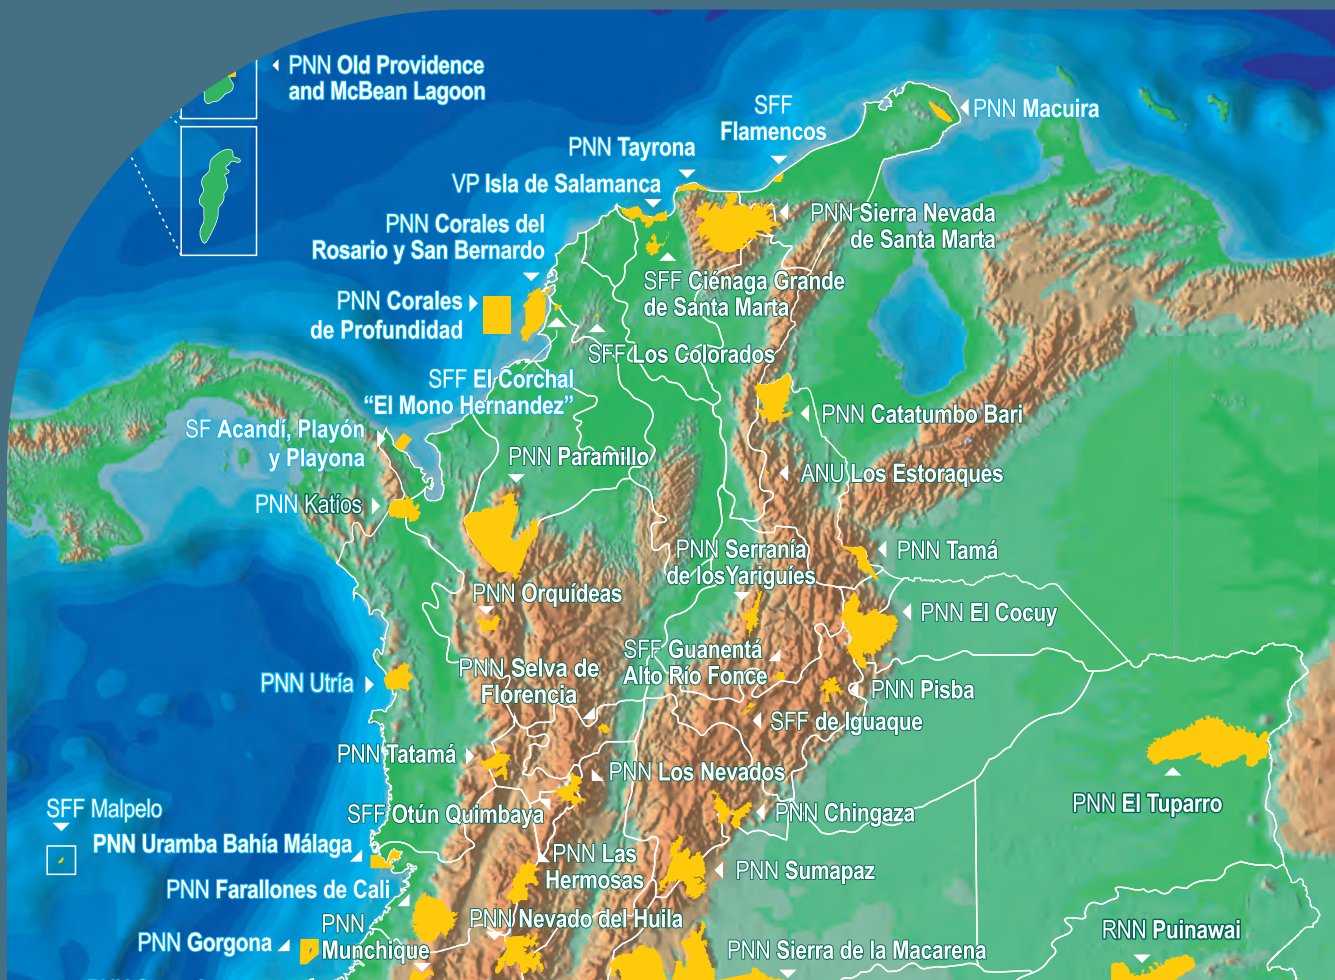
PNN Old Providence and McBean Lagoon

SFF Flamencos

PNN Macuira

PNN Tayrona

VP Isla de Salamanca

PNN Sierra Nevada de Santa Marta

PNN Corales del Rosario y San Bernardo

SFF Ciénaga Grande de Santa Marta

PNN Corales de Profundidad

SFF Los Colorados

SFF El Corchal "El Mono Hernandez"

PNN Catatumbo Bari

SF Acandí, Playón y Playona

PNN Paramillo

ANU Los Estoraques

PNN Katíos

PNN Serranía de los Yariguíes

PNN Tamá

PNN Orquídeas

PNN El Cocuy

SFF Guanentá Alto Río Fonce

PNN Selva de Florencia

PNN Utría

PNN Pisba

SFF de Iguaque

PNN Tatamá

PNN Los Nevados

PNN El Tuparro

SFF Malpelo

SFF Otún Quimbaya

PNN Chingaza

PNN Uramba Bahía Málaga

PNN Las Hermosas

PNN Sumapaz

PNN Farallones de Cali

PNN Nevado del Huila

RNN Puinawai

PNN Gorgona

PNN Munchique

PNN Sierra de la Macarena